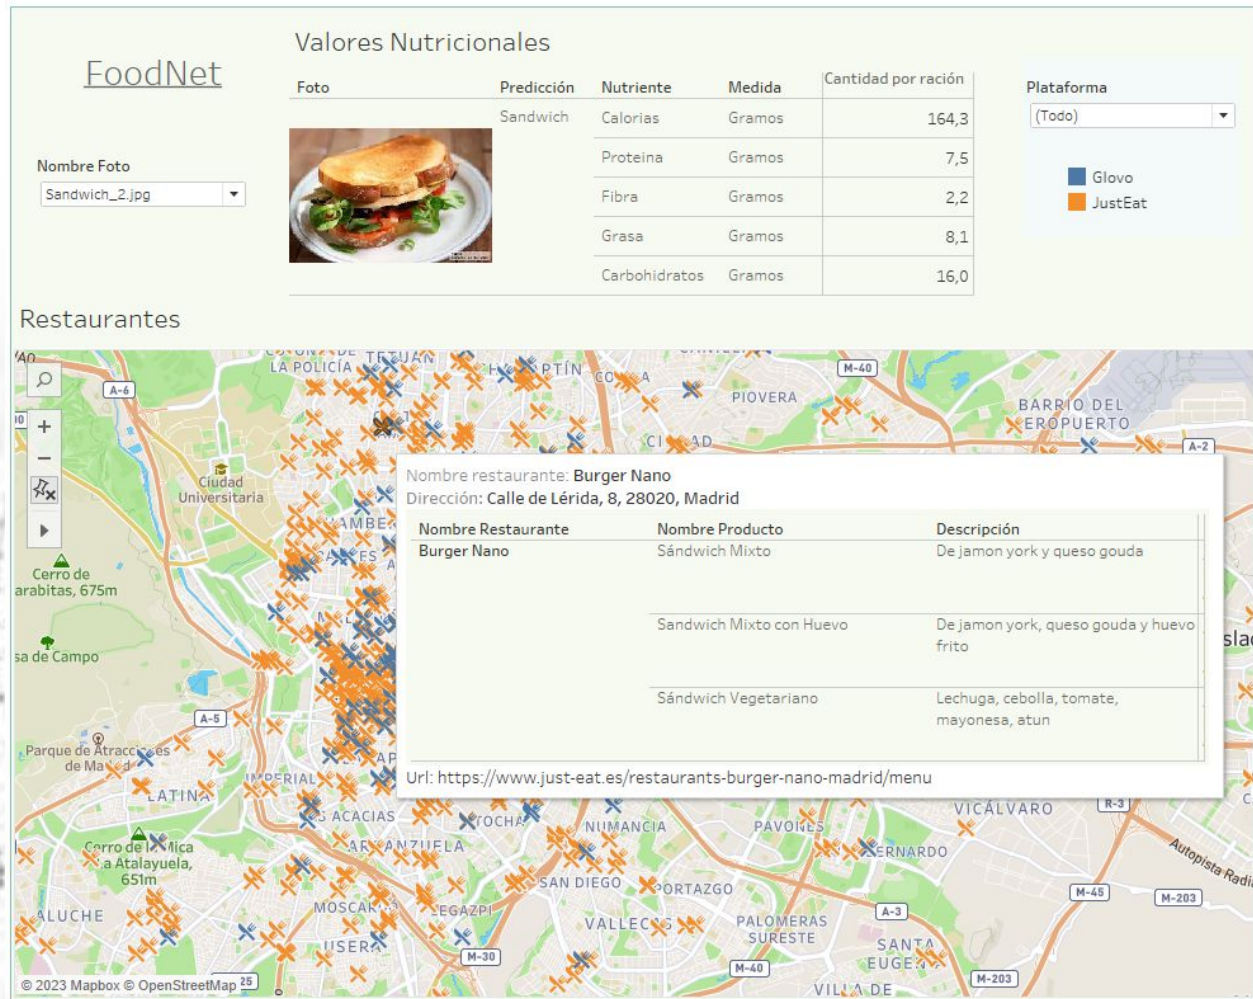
FoodNet

Nombre Foto
Sandwich_2.jpg

Valores Nutricionales

| Foto | Predicción | Nutriente | Medida | Cantidad por ración |
|---|---|---|---|---|
| | Sandwich | Calorias | Gramos | 164,3 |
| | | Proteina | Gramos | 7,5 |
| | | Fibra | Gramos | 2,2 |
| | | Grasa | Gramos | 8,1 |
| | | Carbohidratos | Gramos | 16,0 |

Plataforma
(Todo)

Glovo
JustEat

Restaurantes

Nombre restaurante: Burger Nano
Dirección: Calle de Lérida, 8, 28020, Madrid

| Nombre Restaurante | Nombre Producto | Descripción |
|---|---|---|
| Burger Nano | Sándwich Mixto | De jamon york y queso gouda |
| | Sandwich Mixto con Huevo | De jamon york, queso gouda y huevo frito |
| | Sándwich Vegetariano | Lechuga, cebolla, tomate, mayonesa, atun |

Url: https://www.just-eat.es/restaurants-burger-nano-madrid/menu

A-6
LA POLICÍA
TETUÁN
M-40
PIOVERA
BARRIO DEL AEROPUERTO
A-2
Ciudad Universitaria
Cerro de arabitas, 675m
sa de Campo
A-5
Parque de Atracciones de Madrid
LATINA
Cerro de la Mica a Atalayuela, 651m
ALUCHE
MOSCARDÓ
USERA
M-30
ACACIAS
ARGANZUELA
NUMANCIA
SAN DIEGO
PORTAZGO
VALLECAS
PALOMERAS SURESTE
PAVONES
VICÁLVARO
R-3
ERNARDO
A-3
M-40
SANTA EUGENIA
M-45
M-203
Autopista Radial
VILLA DE
IMPERIAL
© 2023 Mapbox © OpenStreetMap